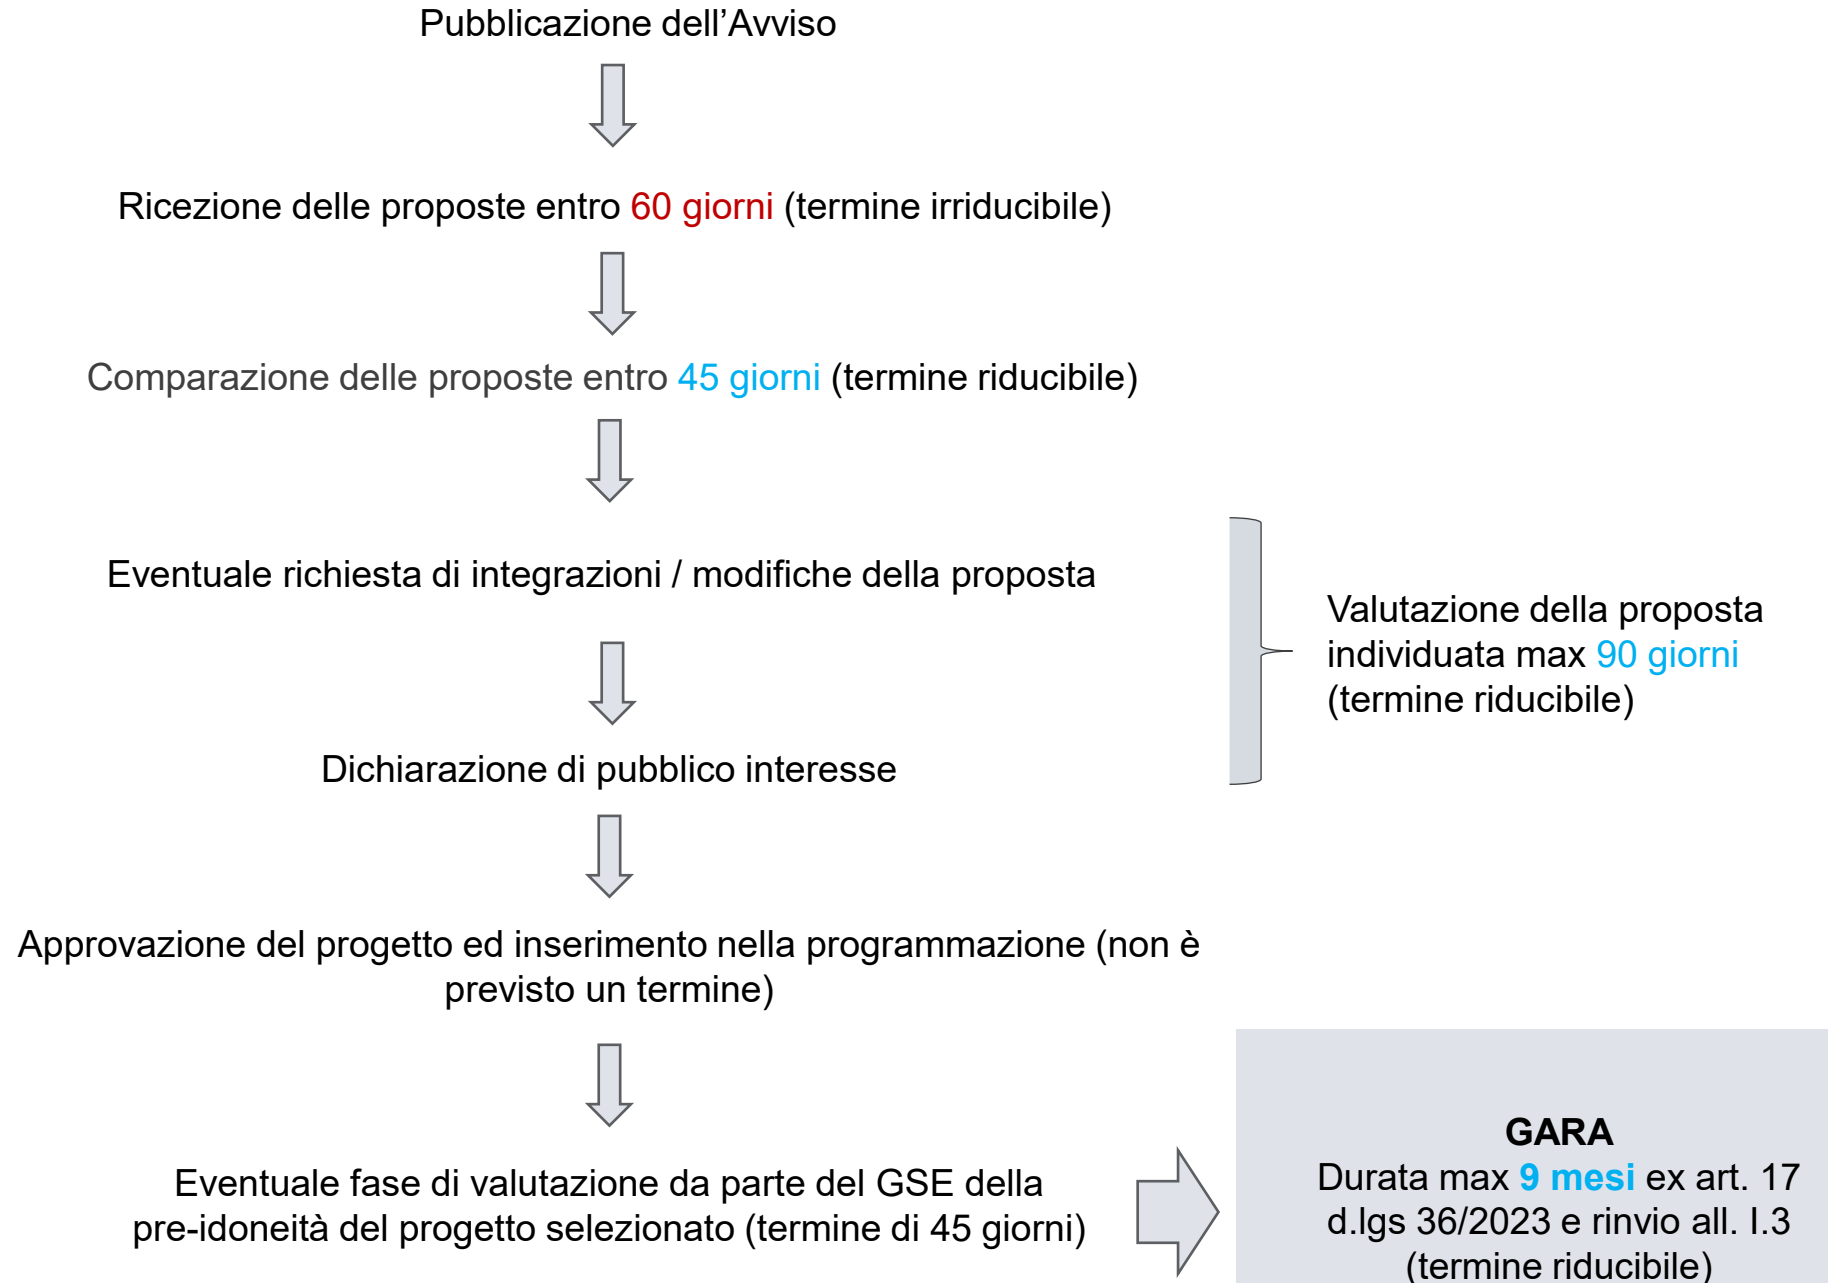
Pubblicazione dell’Avviso

Ricezione delle proposte entro 60 giorni (termine irriducibile)

Comparazione delle proposte entro 45 giorni (termine riducibile)

Eventuale richiesta di integrazioni / modifiche della proposta

Dichiarazione di pubblico interesse

Valutazione della proposta individuata max 90 giorni (termine riducibile)

Approvazione del progetto ed inserimento nella programmazione (non è previsto un termine)

Eventuale fase di valutazione da parte del GSE della pre-idoneità del progetto selezionato (termine di 45 giorni)

GARA
Durata max 9 mesi ex art. 17 d.lgs 36/2023 e rinvio all. I.3 (termine riducibile)